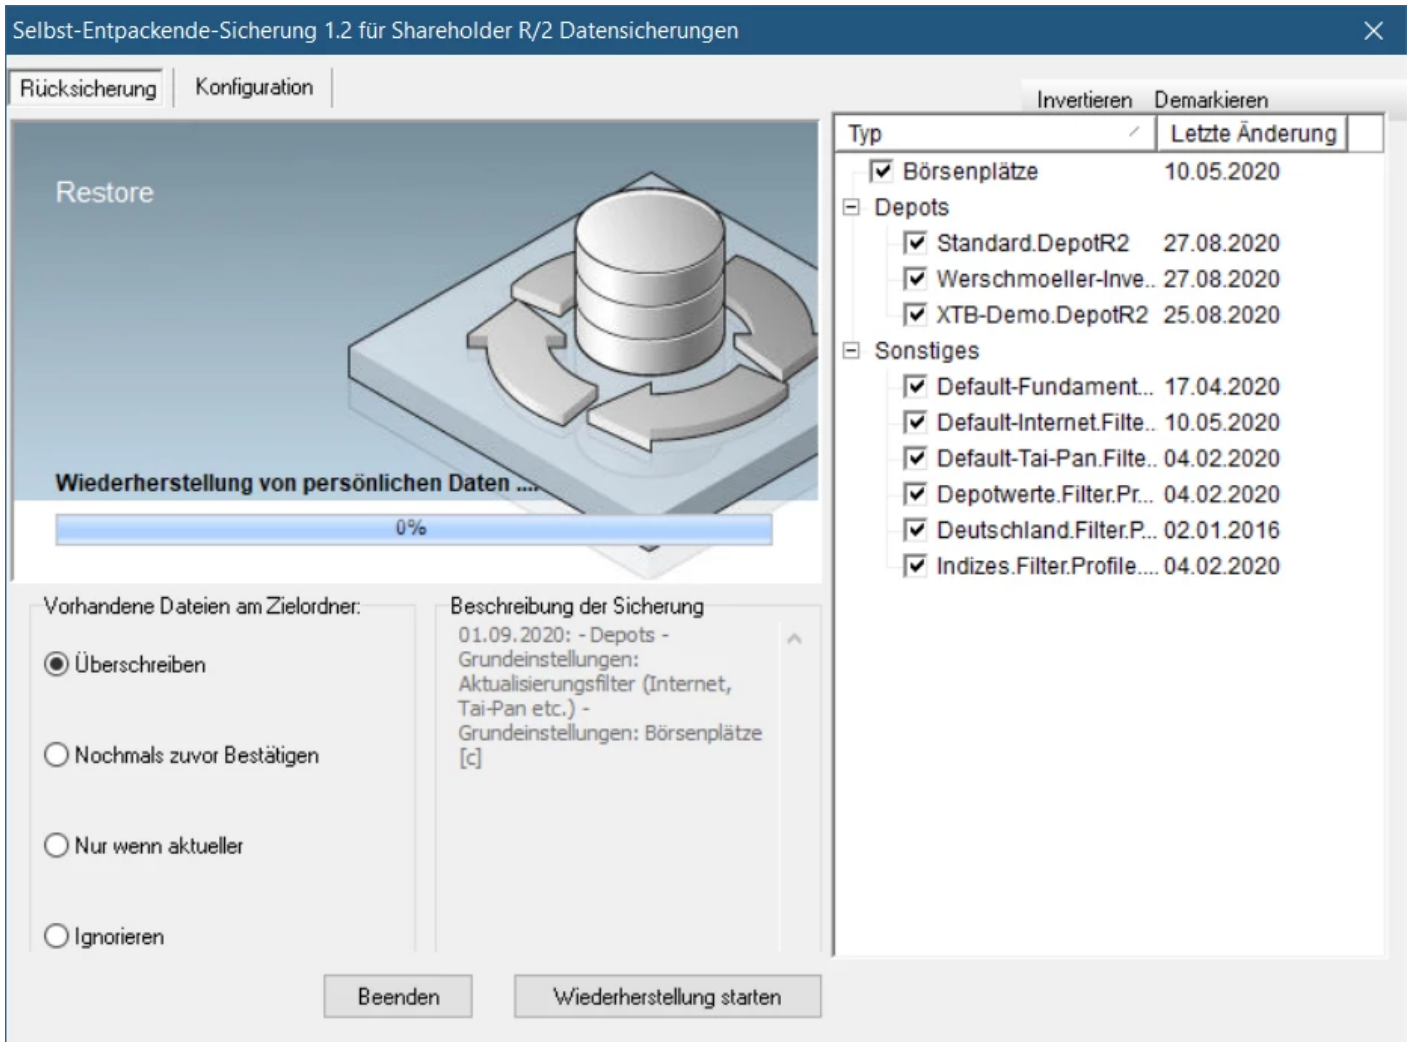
Selbst-Entpackende-Sicherung 1.2 für Shareholder R/2 Datensicherungen

Rücksicherung Konfiguration

Restore

Wiederherstellung von persönlichen Daten ...

0%

Invertieren Demarkieren

| Typ | Letzte Änderung |
|---|---|
| Börsenplätze | 10.05.2020 |
| Depots | |
| Standard.DepotR2 | 27.08.2020 |
| Werschmoeller-Inve.. | 27.08.2020 |
| XTB-Demo.DepotR2 | 25.08.2020 |
| Sonstiges | |
| Default-Fundament... | 17.04.2020 |
| Default-Internet.Filte.. | 10.05.2020 |
| Default-Tai-Pan.Filte.. | 04.02.2020 |
| Depotwerte.Filter.Pr... | 04.02.2020 |
| Deutschland.Filter.P... | 02.01.2016 |
| Indizes.Filter.Profile.... | 04.02.2020 |

Vorhandene Dateien am Zielordner:

Überschreiben

Nochmals zuvor Bestätigen

Nur wenn aktueller

Ignorieren

Beschreibung der Sicherung

01.09.2020: - Depots - Grundeinstellungen: Aktualisierungsfilter (Internet, Tai-Pan etc.) - Grundeinstellungen: Börsenplätze [c]

Beenden Wiederherstellung starten